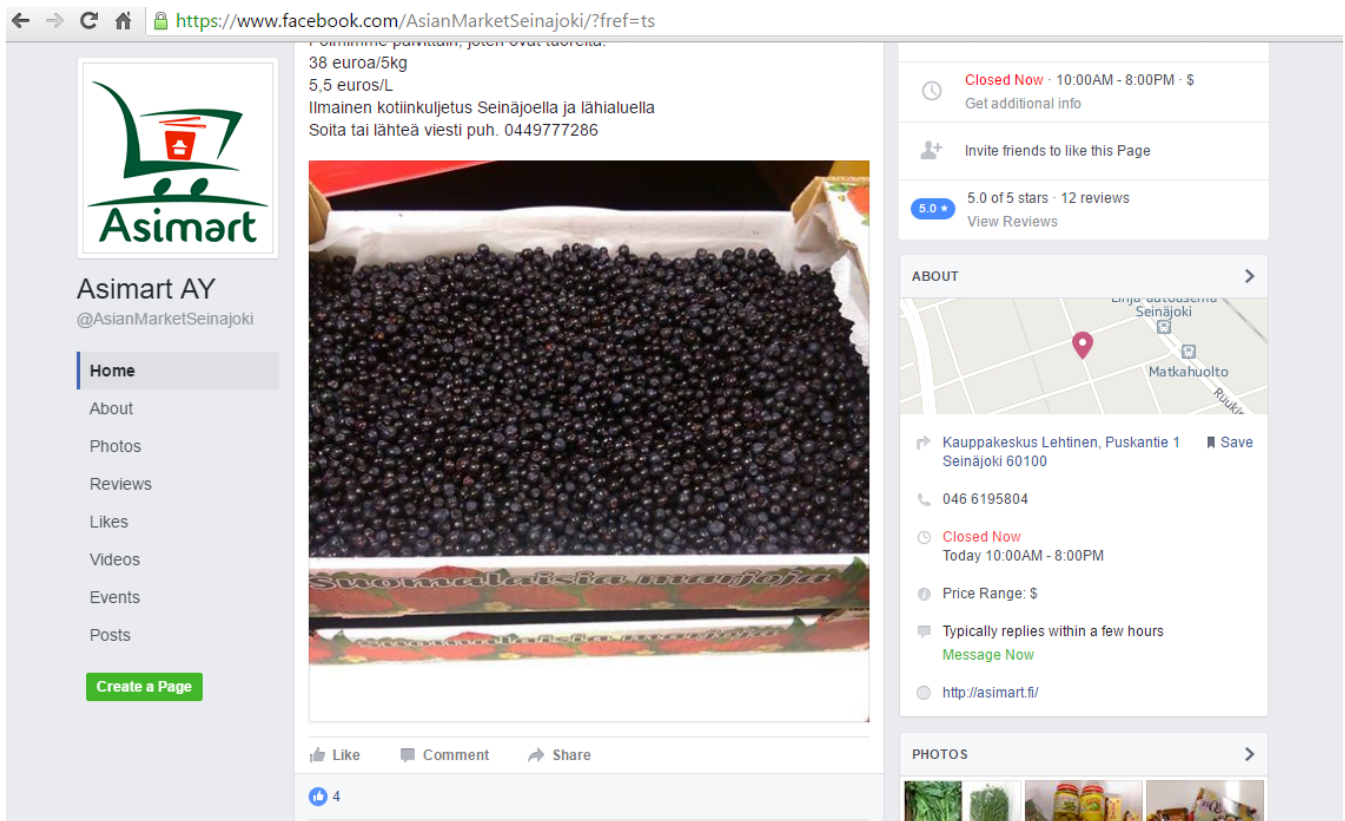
https://www.facebook.com/AsianMarketSeinajoki/?fref=ts

Asimart

Asimart AY
@AsianMarketSeinajoki

Home
About
Photos
Reviews
Likes
Videos
Events
Posts

Create a Page

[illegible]
38 euroa/5kg
5,5 euros/L
Ilmainen kotiinkuljetus Seinäjoella ja lähialuella
Soita tai lähteä viesti puh. 0449777286

Suomalaisia marjoja

Like Comment Share

4

Closed Now · 10:00AM - 8:00PM · $
Get additional info

Invite friends to like this Page

5.0 ★ 5.0 of 5 stars · 12 reviews
View Reviews

ABOUT

Linja-autoasema Seinäjoki
Matkahuolto
Ruukin

Kauppakeskus Lehtinen, Puskantie 1 Seinäjoki 60100
Save

046 6195804

Closed Now
Today 10:00AM - 8:00PM

Price Range: $

Typically replies within a few hours
Message Now

http://asimart.fi/

PHOTOS